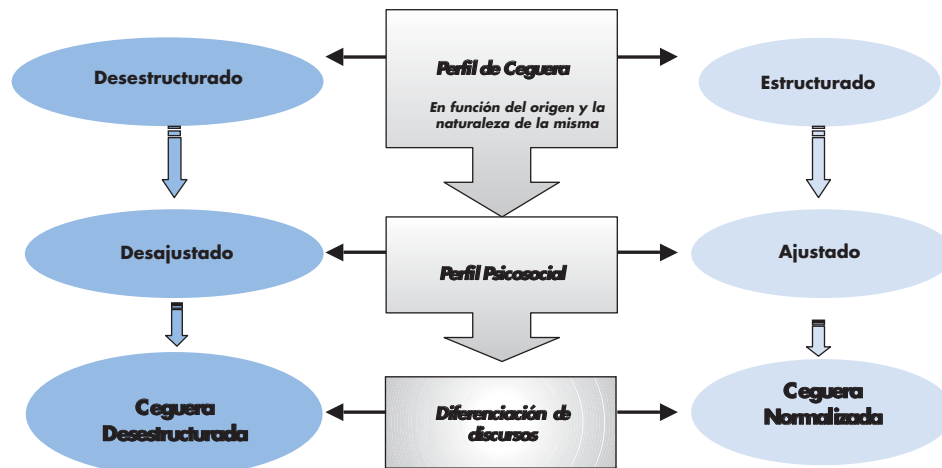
Perfil de Ceguera

En función del origen y la naturaleza de la misma

Desestructurado

Estructurado

Desajustado

Perfil Psicosocial

Ajustado

Ceguera Desestructurada

Diferenciación de discursos

Ceguera Normalizada